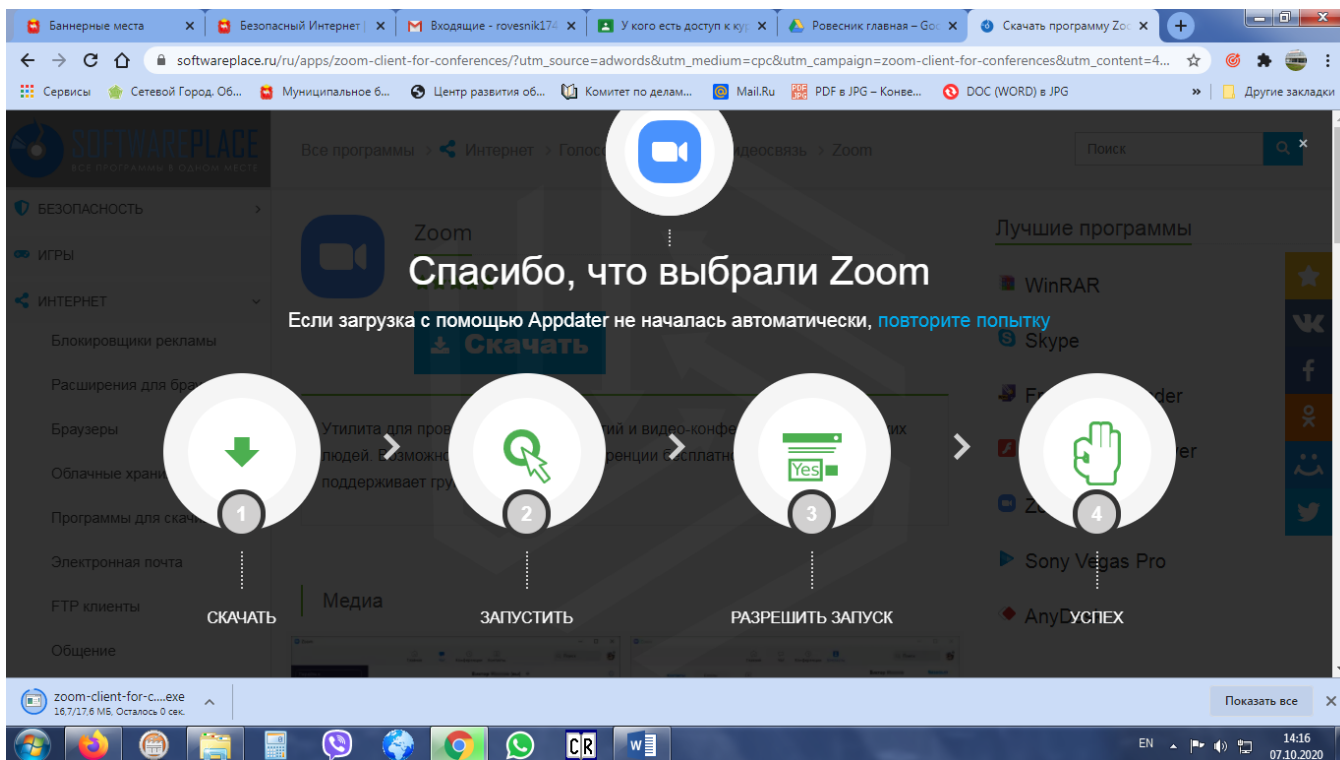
Баннерные места
Безопасный Интернет |
Входящие - rovesnik174
У кого есть доступ к кур
Ровесник главная – Goo
Скачать программу Zoo

softwareplace.ru/ru/apps/zoom-client-for-conferences/?utm_source=adwords&utm_medium=cpc&utm_campaign=zoom-client-for-conferences&utm_content=4...

Сервисы
Сетевой Город. Об...
Муниципальное б...
Центр развития об...
Комитет по делам...
Mail.Ru
PDF в JPG – Конве...
DOC (WORD) в JPG
Другие закладки

SOFTWAREPLACE
ВСЕ ПРОГРАММЫ В ОДНОМ МЕСТЕ

Все программы > Интернет > Голос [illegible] идеосвязь > Zoom

Поиск

БЕЗОПАСНОСТЬ
ИГРЫ
ИНТЕРНЕТ
Блокировщики рекламы
Расширения для бра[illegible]
Браузеры
Облачные храни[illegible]
Программы для скач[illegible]
Электронная почта
FTP клиенты
Общение

Zoom

Скачать

Утилита для про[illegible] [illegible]ий и видео-конфе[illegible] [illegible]их людей. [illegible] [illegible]ренции бесплатн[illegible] поддерживает гру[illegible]

Медиа

Лучшие программы
WinRAR
Skype
Fr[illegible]der
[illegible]yer
Zo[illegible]
Sony Vegas Pro
AnyD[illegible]

Спасибо, что выбрали Zoom

Если загрузка с помощью Appdater не началась автоматически, повторите попытку

1
СКАЧАТЬ
2
ЗАПУСТИТЬ
Yes
3
РАЗРЕШИТЬ ЗАПУСК
4
УСПЕХ

zoom-client-for-c....exe
16,7/17,6 МБ, Осталось 0 сек.
Показать все

EN
14:16
07.10.2020